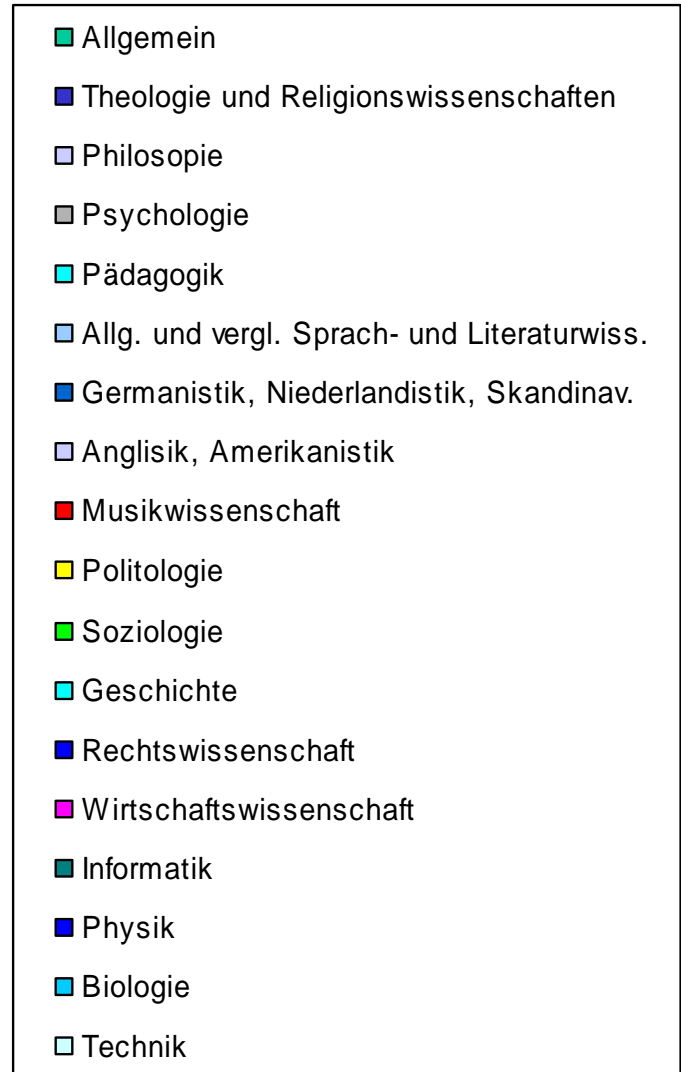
Allgemein

Theologie und Religionswissenschaften

Philosopie

Psychologie

Pädagogik

Allg. und vergl. Sprach- und Literaturwiss.

Germanistik, Niederlandistik, Skandinav.

Anglisik, Amerikanistik

Musikwissenschaft

Politologie

Soziologie

Geschichte

Rechtswissenschaft

Wirtschaftswissenschaft

Informatik

Physik

Biologie

Technik